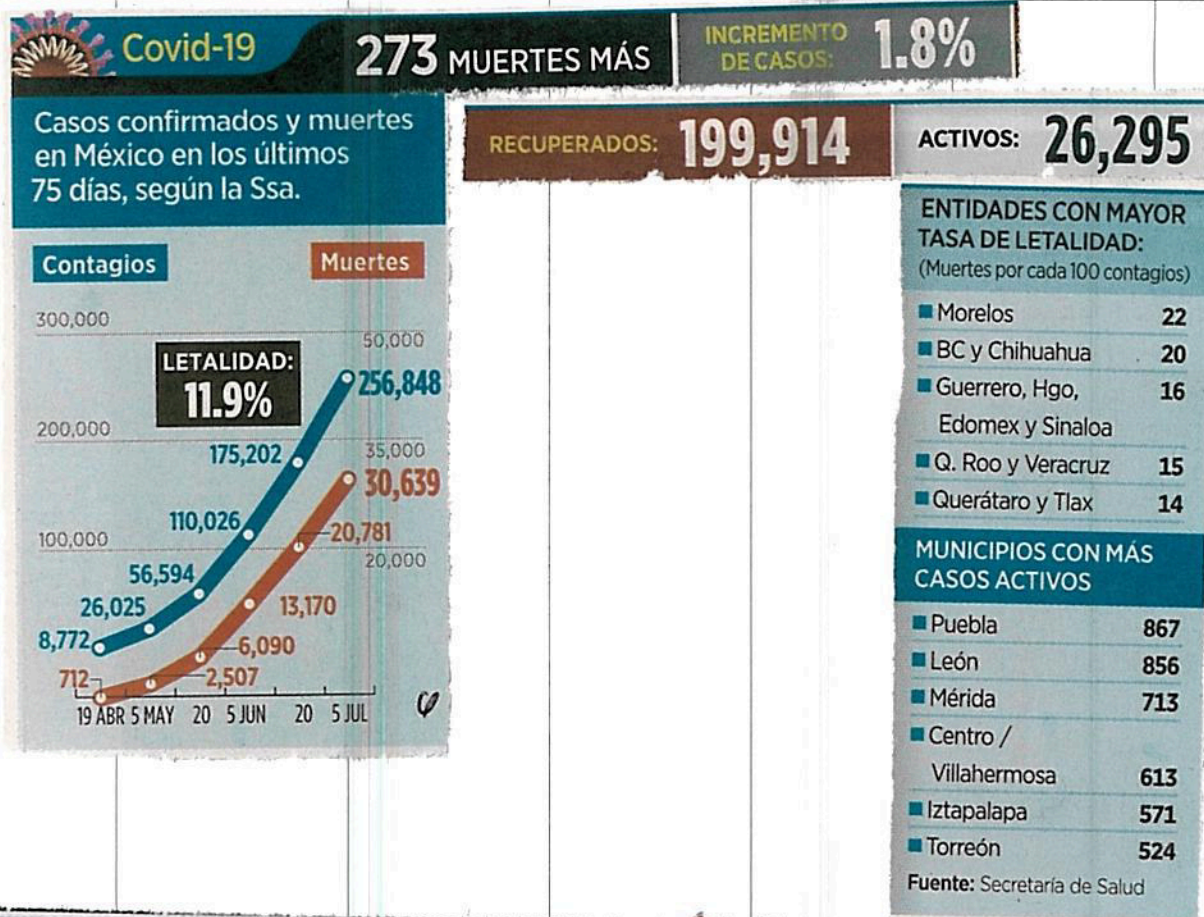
Covid-19 273 MUERTES MÁS INCREMENTO DE CASOS: 1.8%

Casos confirmados y muertes en México en los últimos 75 días, según la Ssa.

RECUPERADOS: 199,914

ACTIVOS: 26,295

Contagios

Muertes

300,000
200,000
100,000

50,000
35,000
20,000

LETALIDAD: 11.9%

256,848
175,202
110,026
56,594
26,025
8,772

30,639
20,781
13,170
6,090
2,507
712

19 ABR 5 MAY 20 5 JUN 20 5 JUL

ENTIDADES CON MAYOR TASA DE LETALIDAD:
(Muertes por cada 100 contagios)

| | |
|---|---|
| Morelos | 22 |
| BC y Chihuahua | 20 |
| Guerrero, Hgo, Edomex y Sinaloa | 16 |
| Q. Roo y Veracruz | 15 |
| Querétaro y Tlax | 14 |

MUNICIPIOS CON MÁS CASOS ACTIVOS

| | |
|---|---|
| Puebla | 867 |
| León | 856 |
| Mérida | 713 |
| Centro / Villahermosa | 613 |
| Iztapalapa | 571 |
| Torreón | 524 |

Fuente: Secretaría de Salud